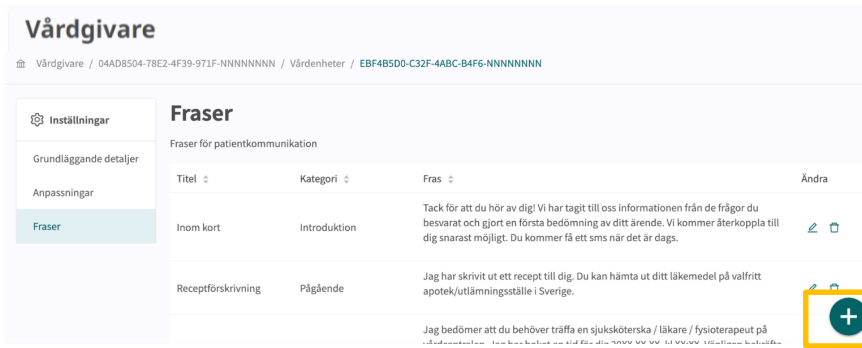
Vårdgivare

Vårdgivare / 04AD8504-78E2-4F39-971F-NNNNNNNN / Vårdenheter / EBF4B5D0-C32F-4ABC-B4F6-NNNNNNNN

Inställningar

Grundläggande detaljer

Anpassningar

Fraser

Fraser

Fraser för patientkommunikation

| Titel | Kategori | Fras | Ändra |
|---|---|---|---|
| Inom kort | Introduktion | Tack för att du hör av dig! Vi har tagit till oss informationen från de frågor du besvarat och gjort en första bedömning av ditt ärende. Vi kommer återkoppla till dig snarast möjligt. Du kommer få ett sms när det är dags. | |
| Receptförskrivning | Pågående | Jag har skrivit ut ett recept till dig. Du kan hämta ut ditt läkemedel på valfritt apotek/utlämningsställe i Sverige. | |
| | | Jag bedömer att du behöver träffa en sjuksköterska / läkare / fysioterapeut på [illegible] | |

+